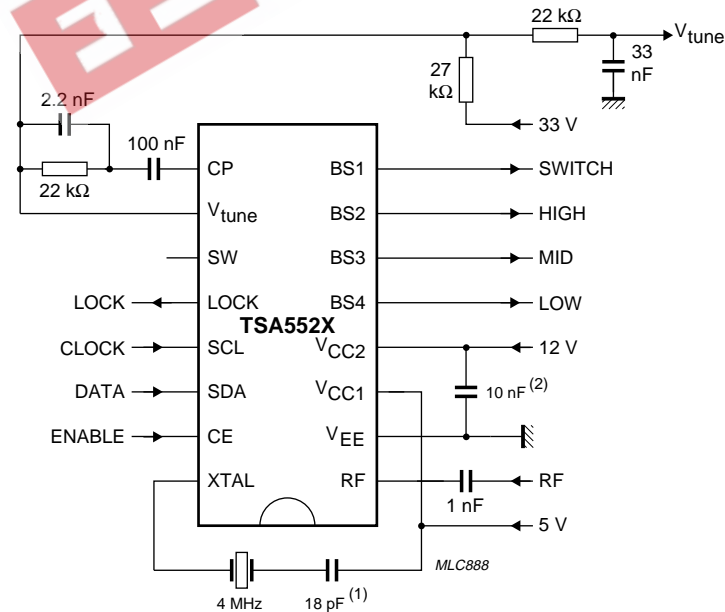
22 kΩ
$V_{tune}$
33 nF
27 kΩ
33 V
2.2 nF
100 nF
22 kΩ
CP
BS1
SWITCH
$V_{tune}$
BS2
HIGH
SW
BS3
MID
LOCK
LOCK
BS4
LOW
TSA552X
CLOCK
SCL
$V_{CC2}$
12 V
DATA
SDA
$V_{CC1}$
10 nF $^{(2)}$
ENABLE
CE
$V_{EE}$
XTAL
RF
RF
1 nF
5 V
MLC888
4 MHz
18 pF $^{(1)}$